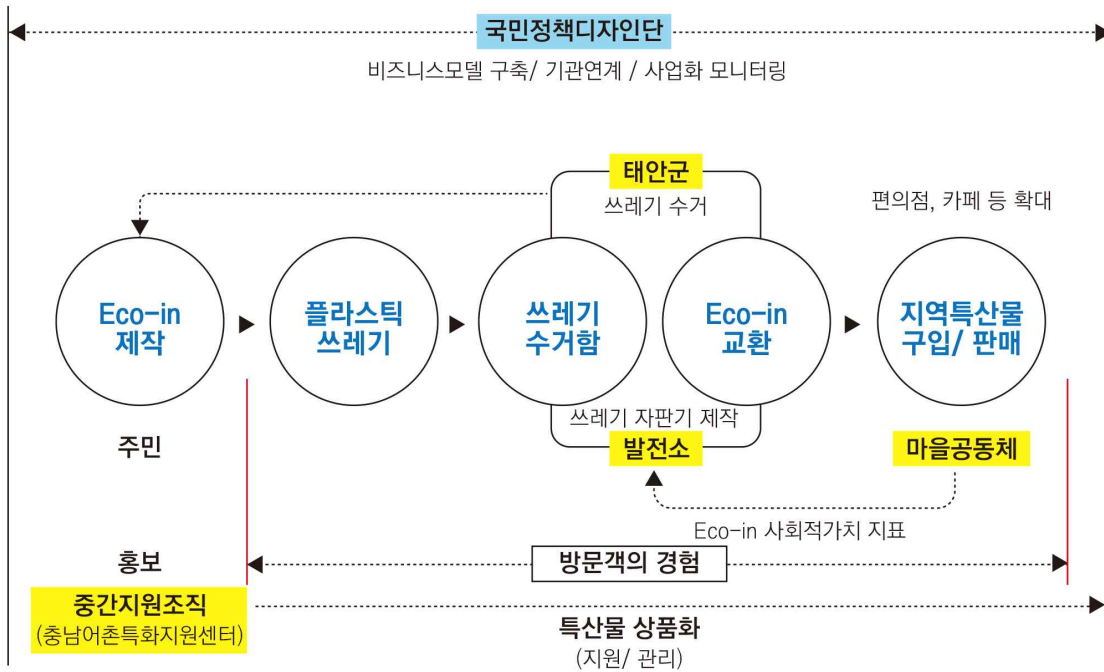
국민정책디자인단
비즈니스모델 구축/ 기관연계 / 사업화 모니터링

태안군
쓰레기 수거

편의점, 카페 등 확대

Eco-in 제작

플라스틱 쓰레기

쓰레기 수거함

Eco-in 교환

지역특산물 구입/ 판매

쓰레기 자판기 제작
발전소

주민

마을공동체

Eco-in 사회적가치 지표

홍보

방문객의 경험

중간지원조직
(충남어촌특화지원센터)

특산물 상품화
(지원/ 관리)